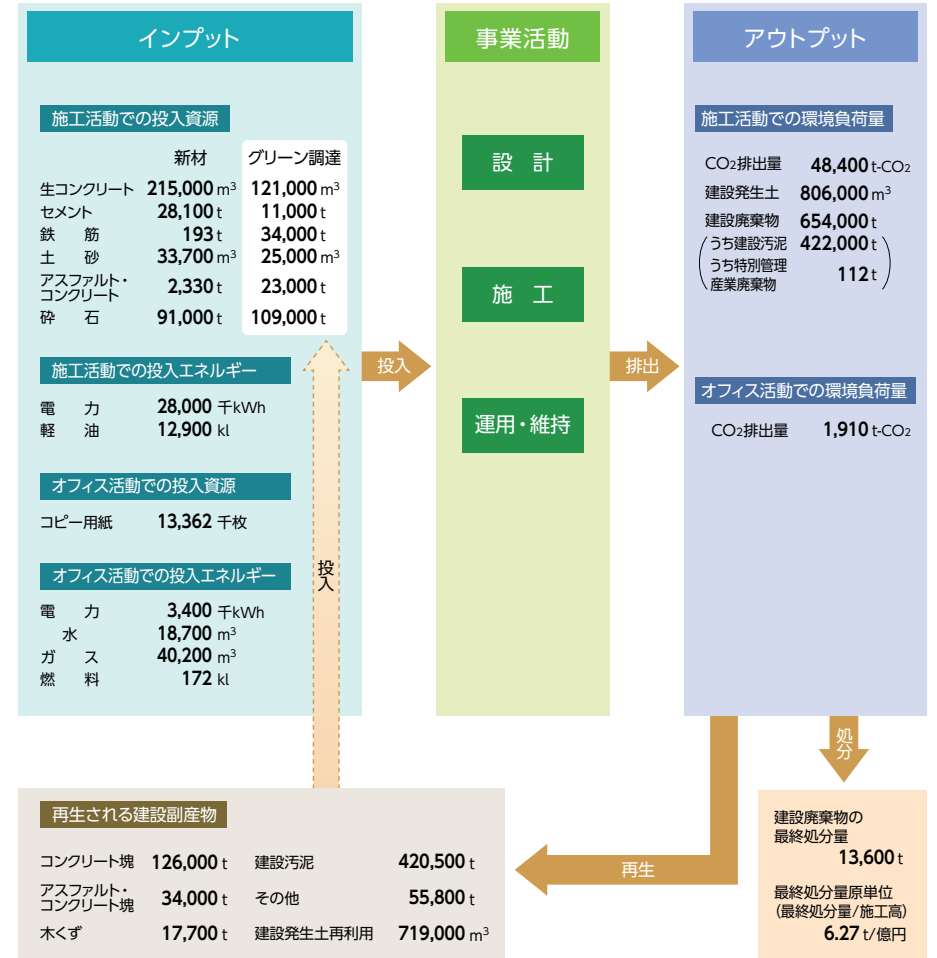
インプット

施工活動での投入資源

| | 新材 | グリーン調達 |
|---|---|---|
| 生コンクリート | 215,000 $m^3$ | 121,000 $m^3$ |
| セメント | 28,100 t | 11,000 t |
| 鉄　筋 | 193 t | 34,000 t |
| 土　砂 | 33,700 $m^3$ | 25,000 $m^3$ |
| アスファルト・コンクリート | 2,330 t | 23,000 t |
| 砕　石 | 91,000 t | 109,000 t |

施工活動での投入エネルギー

電　力　28,000 千kWh
軽　油　12,900 kl

オフィス活動での投入資源

コピー用紙　13,362 千枚

オフィス活動での投入エネルギー

電　力　3,400 千kWh
水　18,700 $m^3$
ガ　ス　40,200 $m^3$
燃　料　172 kl

投入

事業活動

設　計

施　工

運用・維持

投入

排出

アウトプット

施工活動での環境負荷量

$CO_2$排出量　48,400 t-$CO_2$
建設発生土　806,000 $m^3$
建設廃棄物　654,000 t
(うち建設汚泥　422,000 t
うち特別管理産業廃棄物　112 t)

オフィス活動での環境負荷量

$CO_2$排出量　1,910 t-$CO_2$

処分

建設廃棄物の最終処分量
13,600 t

最終処分量原単位
(最終処分量/施工高)
6.27 t/億円

再生

再生される建設副産物

| | | | |
|---|---|---|---|
| コンクリート塊 | 126,000 t | 建設汚泥 | 420,500 t |
| アスファルト・コンクリート塊 | 34,000 t | その他 | 55,800 t |
| 木くず | 17,700 t | 建設発生土再利用 | 719,000 $m^3$ |